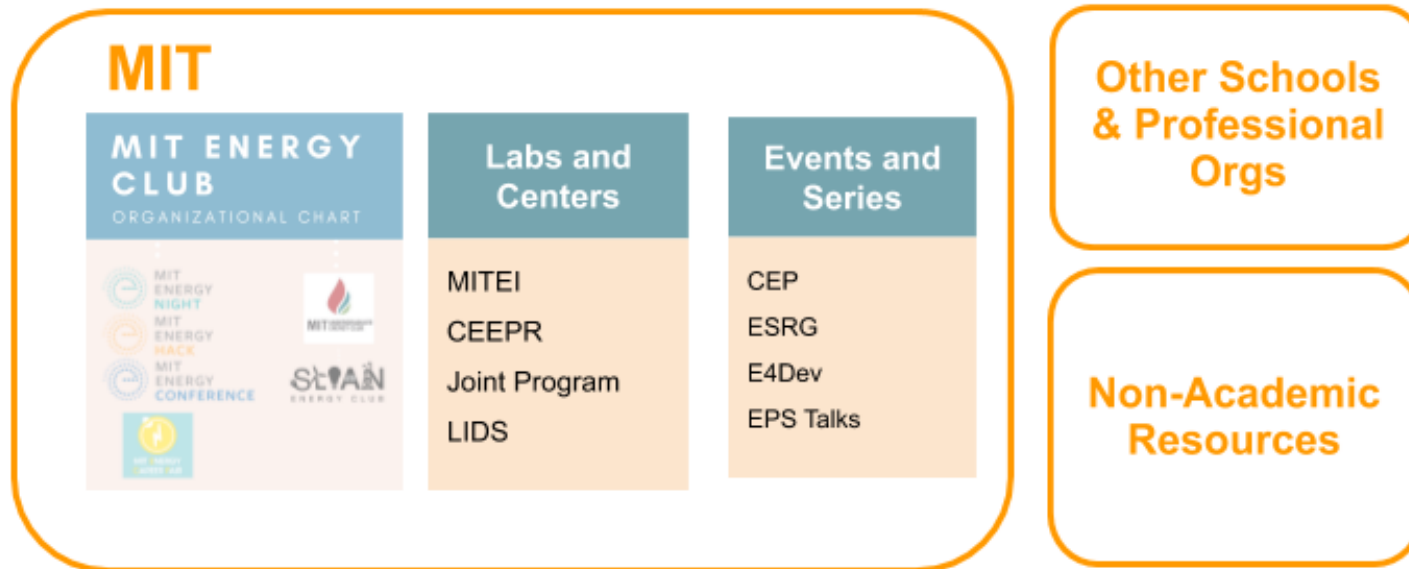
MIT

MIT ENERGY CLUB
ORGANIZATIONAL CHART

MIT ENERGY NIGHT
MIT ENERGY HACK
MIT ENERGY CONFERENCE
MIT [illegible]
SLOAN ENERGY CLUB
MIT ENERGY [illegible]

Labs and Centers

MITEI
CEEPR
Joint Program
LIDS

Events and Series

CEP
ESRG
E4Dev
EPS Talks

Other Schools & Professional Orgs

Non-Academic Resources